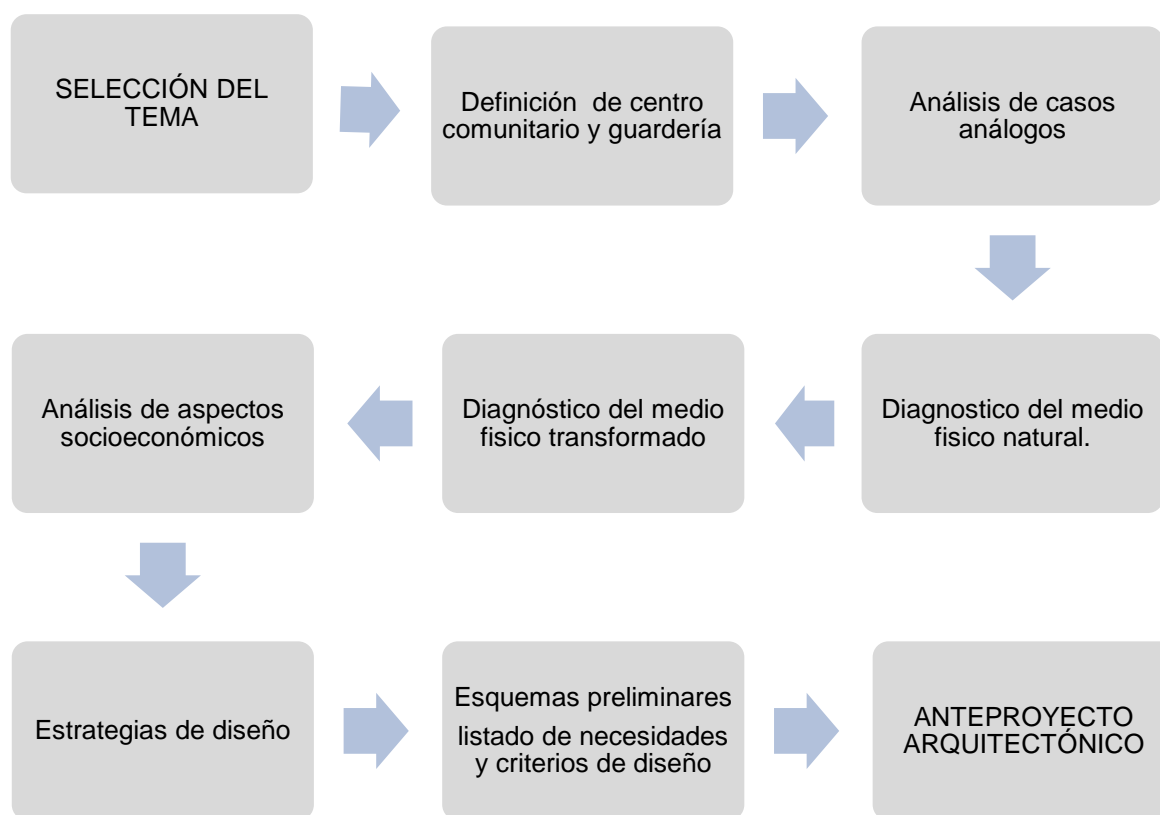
SELECCIÓN DEL TEMA

Definición de centro comunitario y guardería

Análisis de casos análogos

Diagnostico del medio fisico natural.

Diagnóstico del medio fisico transformado

Análisis de aspectos socioeconómicos

Estrategias de diseño

Esquemas preliminares

listado de necesidades y criterios de diseño

ANTEPROYECTO ARQUITECTÓNICO